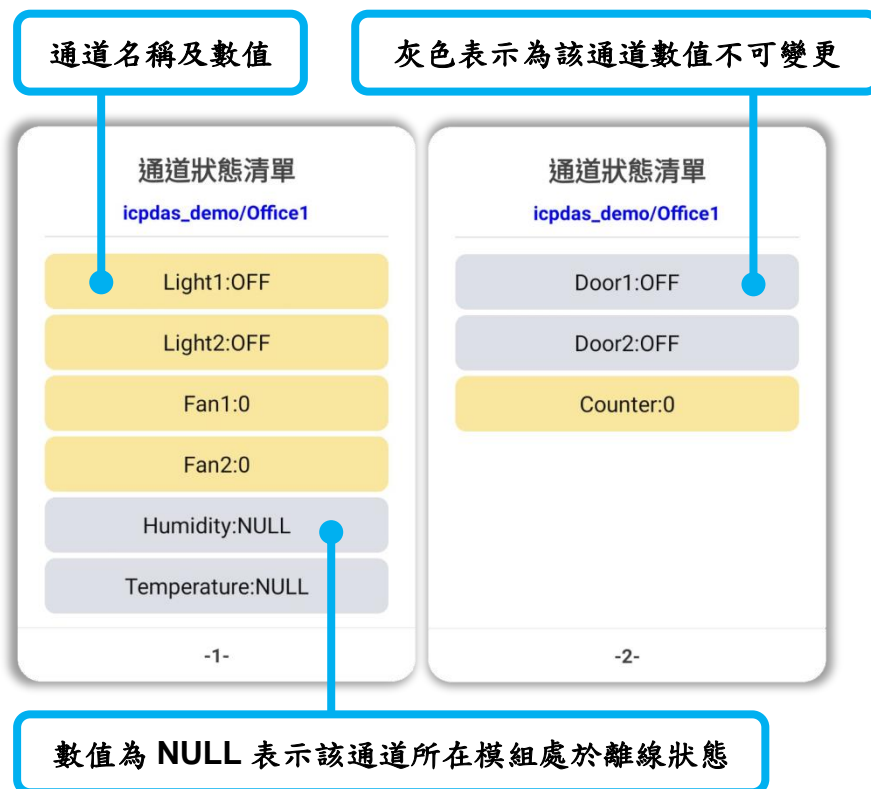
通道名稱及數值

灰色表示為該通道數值不可變更

通道狀態清單
icpdas_demo/Office1

Light1:OFF

Light2:OFF

Fan1:0

Fan2:0

Humidity:NULL

Temperature:NULL

-1-

通道狀態清單
icpdas_demo/Office1

Door1:OFF

Door2:OFF

Counter:0

-2-

數值為 NULL 表示該通道所在模組處於離線狀態